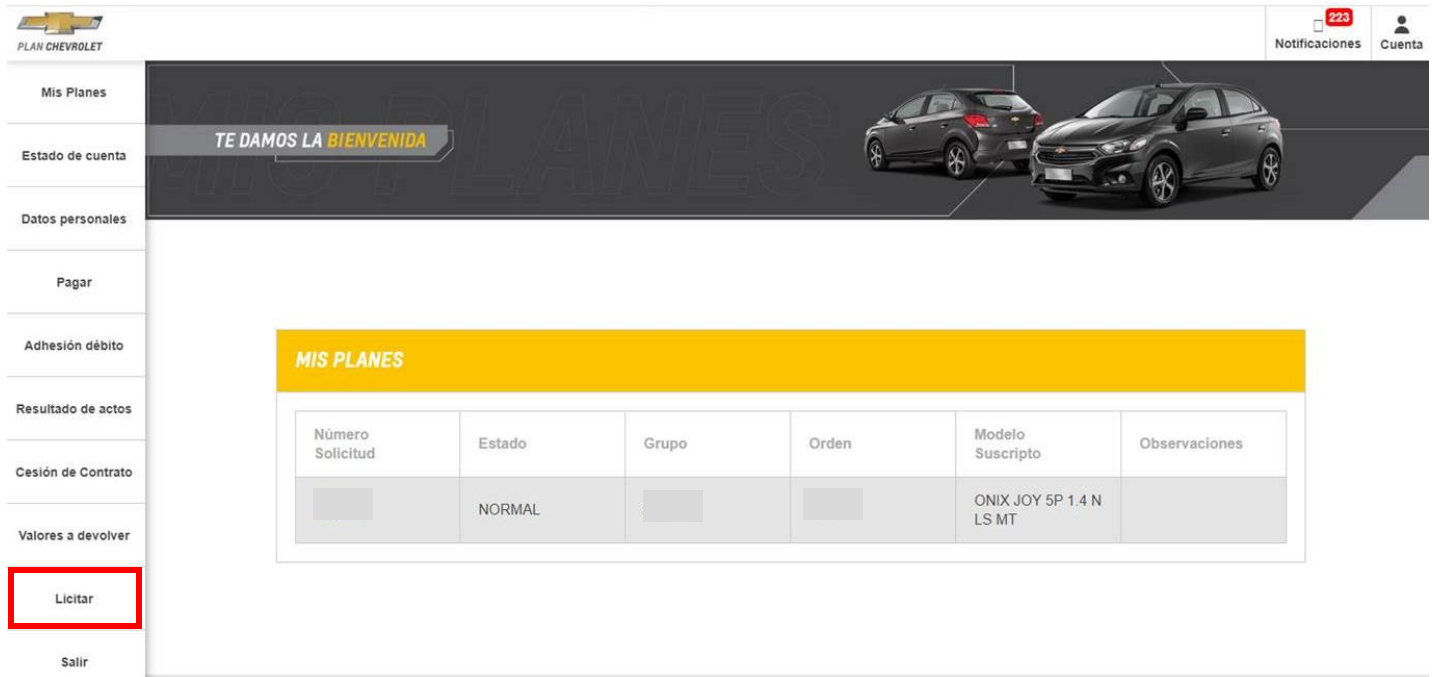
PLAN CHEVROLET

223
Notificaciones

Cuenta

Mis Planes

Estado de cuenta

Datos personales

Pagar

Adhesión débito

Resultado de actos

Cesión de Contrato

Valores a devolver

Licitar

Salir

MIS PLANES

TE DAMOS LA BIENVENIDA

MIS PLANES

| Número Solicitud | Estado | Grupo | Orden | Modelo Suscripto | Observaciones |
|---|---|---|---|---|---|
| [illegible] | NORMAL | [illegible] | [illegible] | ONIX JOY 5P 1.4 N LS MT | |